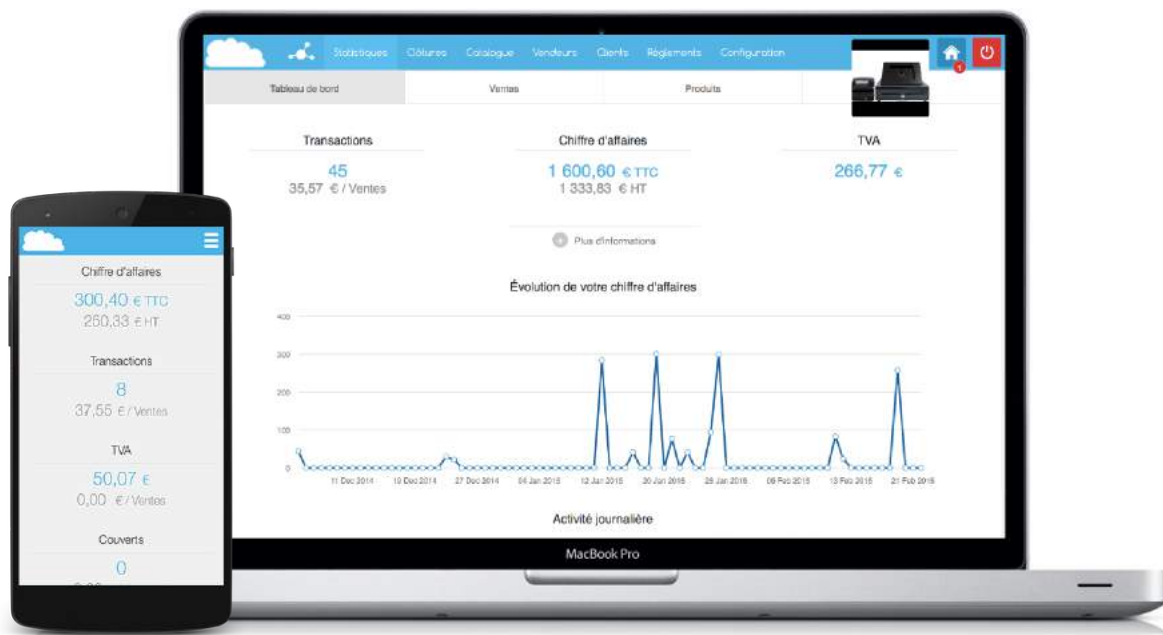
Statistiques Clôtures Catalogue Vendeurs Clients Règlements Configuration

1

Tableau de bord Ventes Produits

Transactions
45
35,57 € / Ventes

Chiffre d'affaires
1 600,60 € TTC
1 333,83 € HT

TVA
266,77 €

Plus d'informations

Évolution de votre chiffre d'affaires

400
300
200
100
0

11 Dec 2014 19 Dec 2014 27 Dec 2014 04 Jan 2015 12 Jan 2015 20 Jan 2015 28 Jan 2015 05 Feb 2015 13 Feb 2015 21 Feb 2015

Activité journalière

MacBook Pro

Chiffre d'affaires
300,40 € TTC
250,33 € HT

Transactions
8
37,55 € / Ventes

TVA
50,07 €
0,00 € / Ventes

Couverts
0
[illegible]